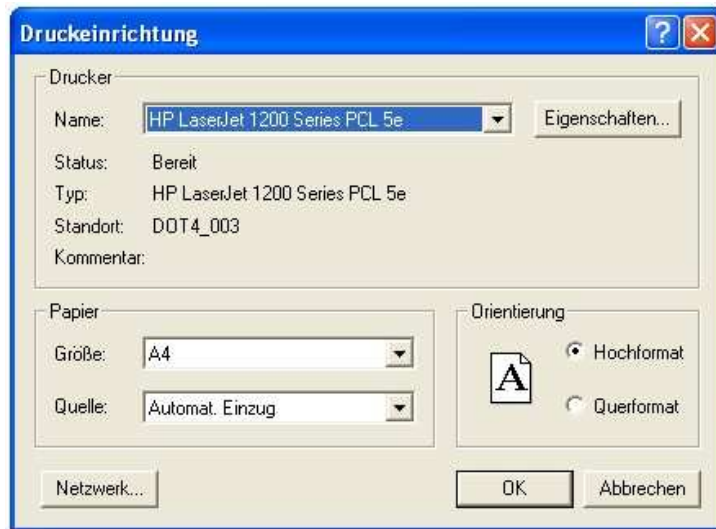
Druckeinrichtung

Drucker

Name: HP LaserJet 1200 Series PCL 5e

Eigenschaften...

Status: Bereit

Typ: HP LaserJet 1200 Series PCL 5e

Standort: DOT4_003

Kommentar:

Papier

Größe: A4

Quelle: Automat. Einzug

Orientierung

A

Hochformat

Querformat

Netzwerk...

OK

Abbrechen